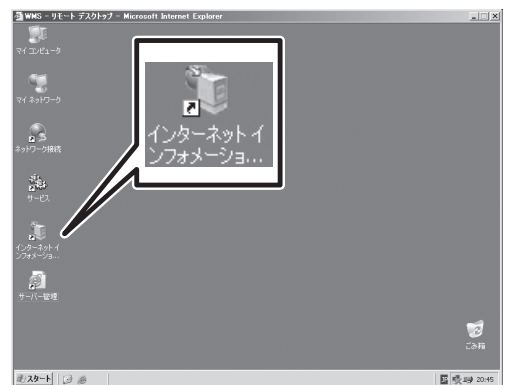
WMS - リモート デスクトップ - Microsoft Internet Explorer

マイ コンピュータ

マイ ネットワーク

ネットワーク接続

サービス

インターネット インフォメーショ...

サーバー管理

インターネット イ ンフォメーショ...

ごみ箱

スタート

20:45